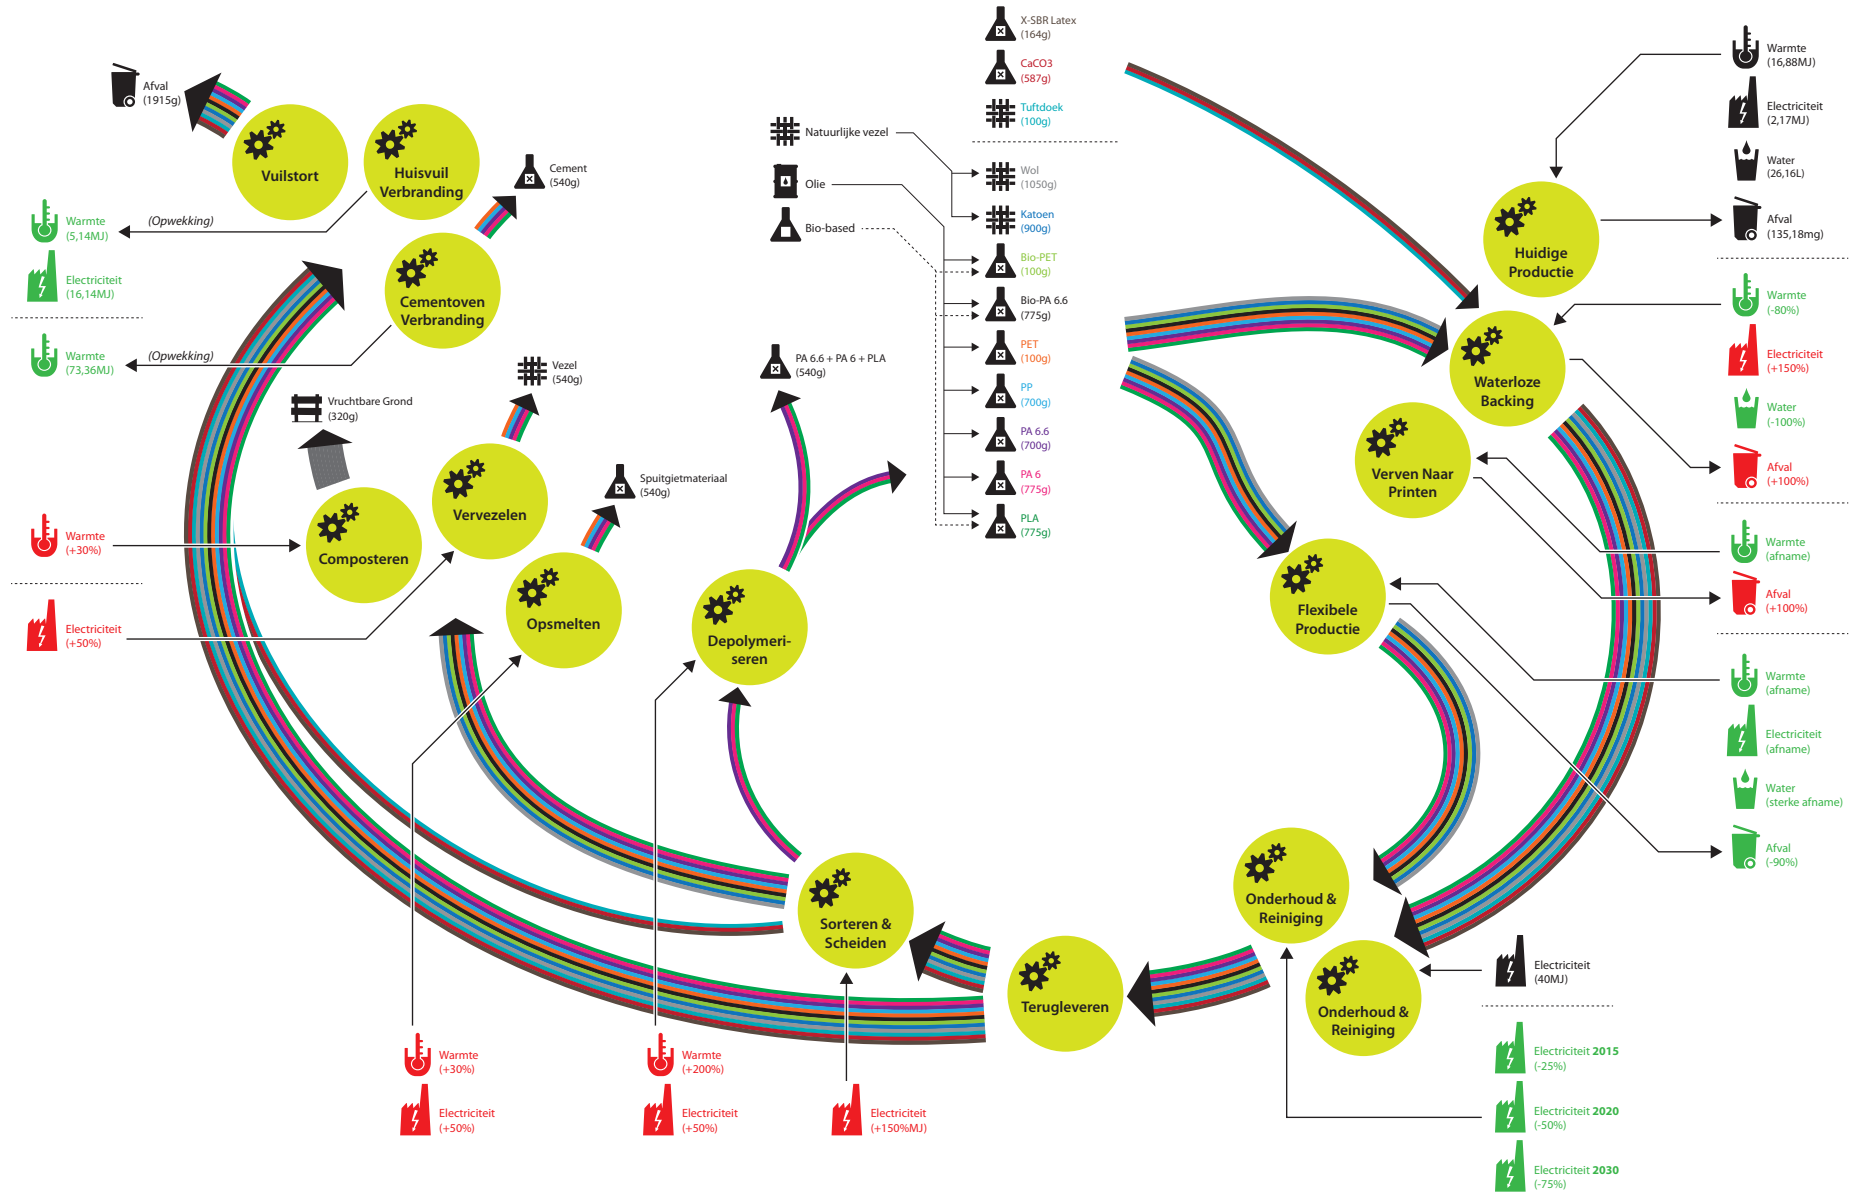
Afval
(1915g)

Vuilstort

Huisvuil Verbranding

Cement
(540g)

Warmte
(5,14MJ)

(Opwekking)

Electriciteit
(16,14MJ)

Cementoven Verbranding

Warmte
(73,36MJ)

(Opwekking)

Vezel
(540g)

Vruchtbare Grond
(320g)

Warmte
(+30%)

Composteren

Vervezelen

Spuitgietmateriaal
(540g)

Electriciteit
(+50%)

Opsmelten

PA 6.6 + PA 6 + PLA
(540g)

Depolymeriseren

Natuurlijke vezel

Olie

Bio-based

X-SBR Latex
(164g)

CaCO3
(587g)

Tuftdoek
(100g)

Wol
(1050g)

Katoen
(900g)

Bio-PET
(100g)

Bio-PA 6.6
(775g)

PET
(100g)

PP
(700g)

PA 6.6
(700g)

PA 6
(775g)

PLA
(775g)

Warmte
(16,88MJ)

Electriciteit
(2,17MJ)

Water
(26,16L)

Afval
(135,18mg)

Huidige Productie

Warmte
(-80%)

Electriciteit
(+150%)

Water
(-100%)

Afval
(+100%)

Waterloze Backing

Verven Naar Printen

Warmte
(afname)

Afval
(+100%)

Flexibele Productie

Warmte
(afname)

Electriciteit
(afname)

Water
(sterke afname)

Afval
(-90%)

Onderhoud & Reiniging

Onderhoud & Reiniging

Electriciteit
(40MJ)

Electriciteit 2015
(-25%)

Electriciteit 2020
(-50%)

Electriciteit 2030
(-75%)

Terugleveren

Sorteren & Scheiden

Warmte
(+30%)

Electriciteit
(+50%)

Warmte
(+200%)

Electriciteit
(+50%)

Electriciteit
(+150%MJ)